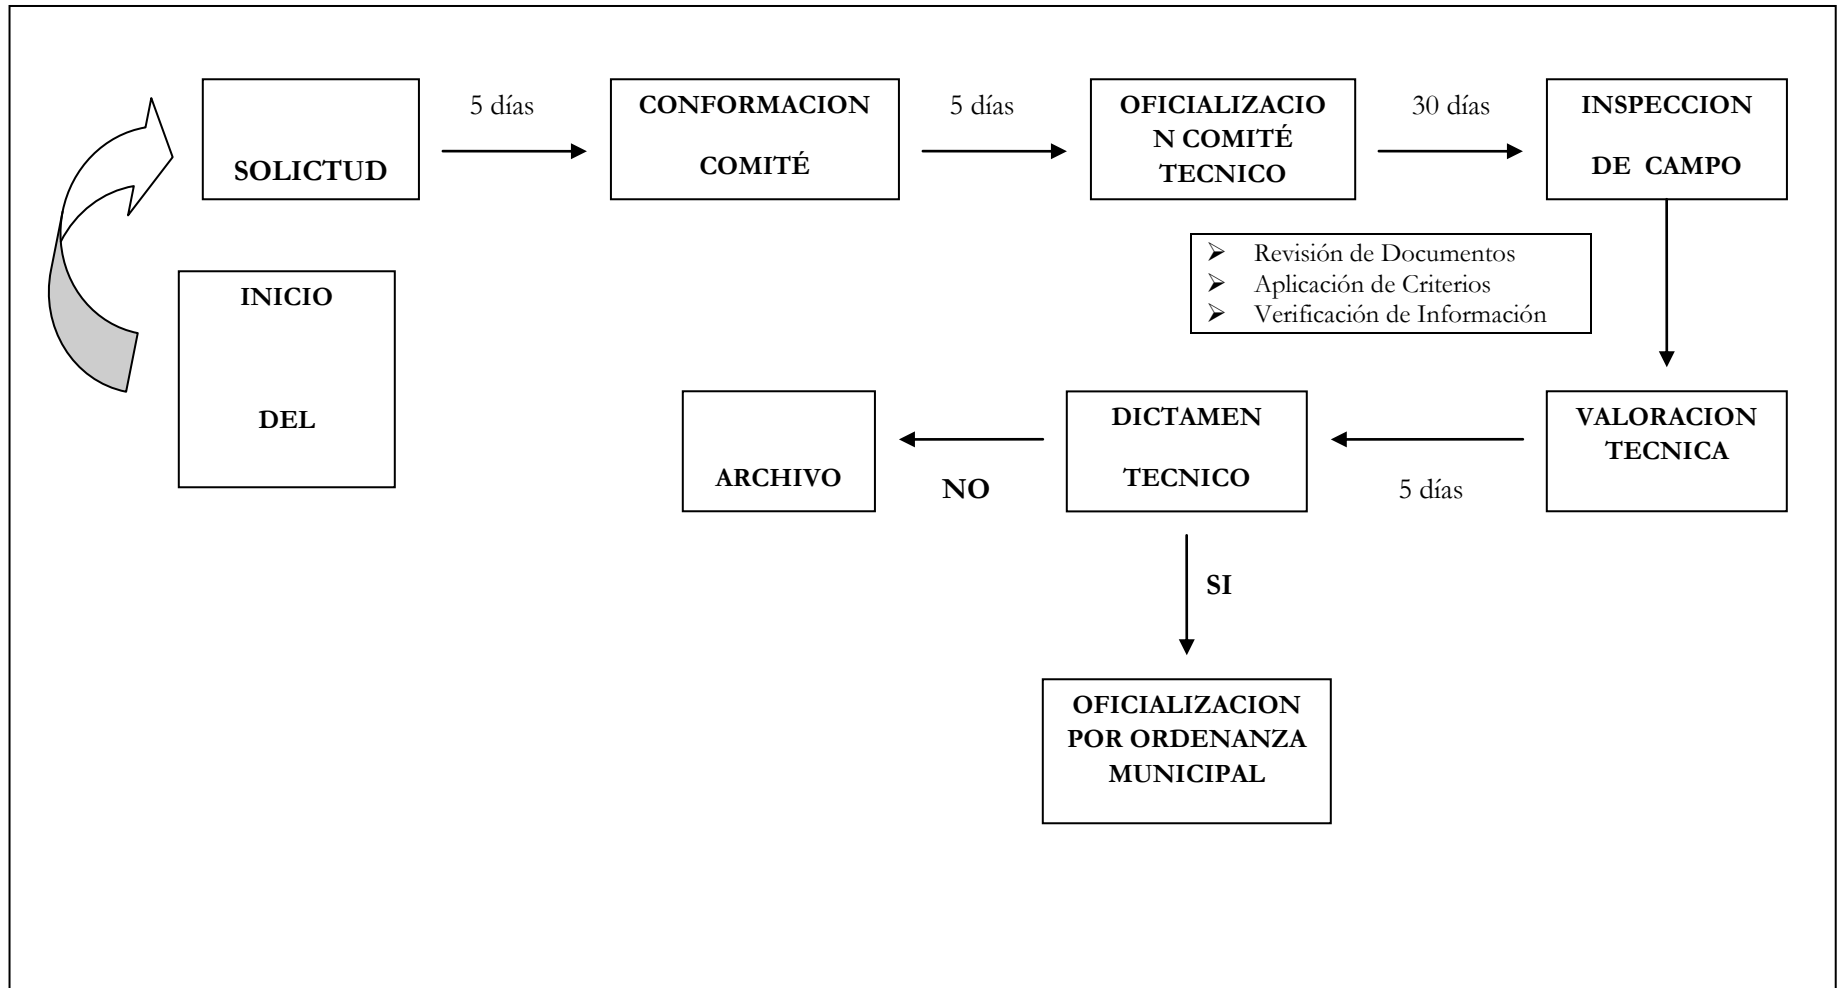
SOLICTUD

5 días

CONFORMACION COMITÉ

5 días

OFICIALIZACION COMITÉ TECNICO

30 días

INSPECCION DE CAMPO

INICIO

DEL

- Revisión de Documentos
- Aplicación de Criterios
- Verificación de Información

VALORACION TECNICA

5 días

DICTAMEN TECNICO

NO

ARCHIVO

SI

OFICIALIZACION POR ORDENANZA MUNICIPAL